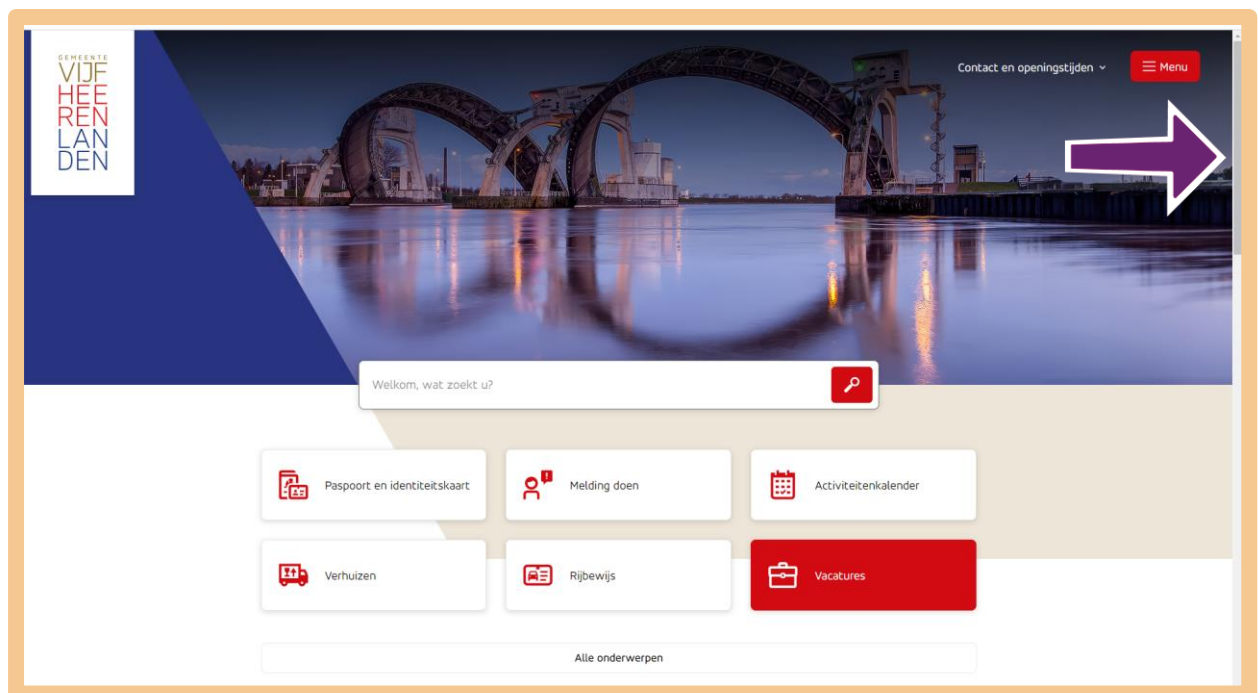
GEMEENTE
VIJF
HEE
REN
LAN
DEN

Contact en openingstijden

Menu

Welkom, wat zoekt u?

Paspoort en identiteitskaart

Melding doen

Activiteitenkalender

Verhuizen

Rijbewijs

Vacatures

Alle onderwerpen